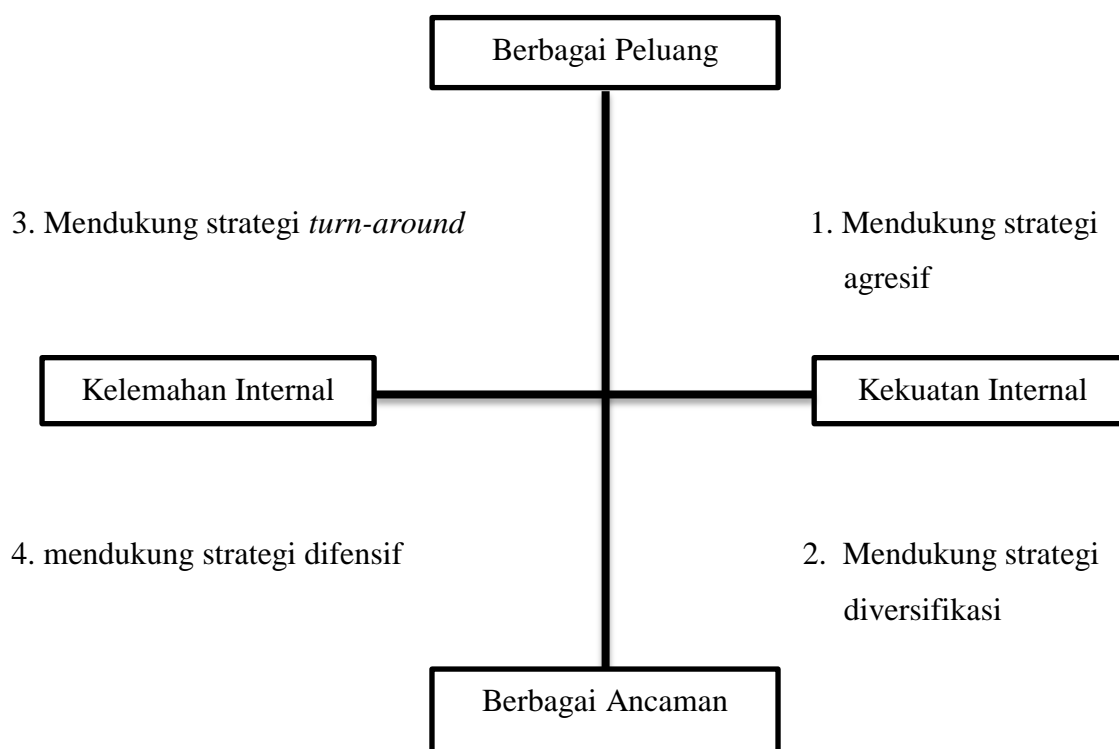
Berbagai Peluang

3. Mendukung strategi *turn-around*

1. Mendukung strategi agresif

Kelemahan Internal

Kekuatan Internal

4. mendukung strategi difensif

2. Mendukung strategi diversifikasi

Berbagai Ancaman